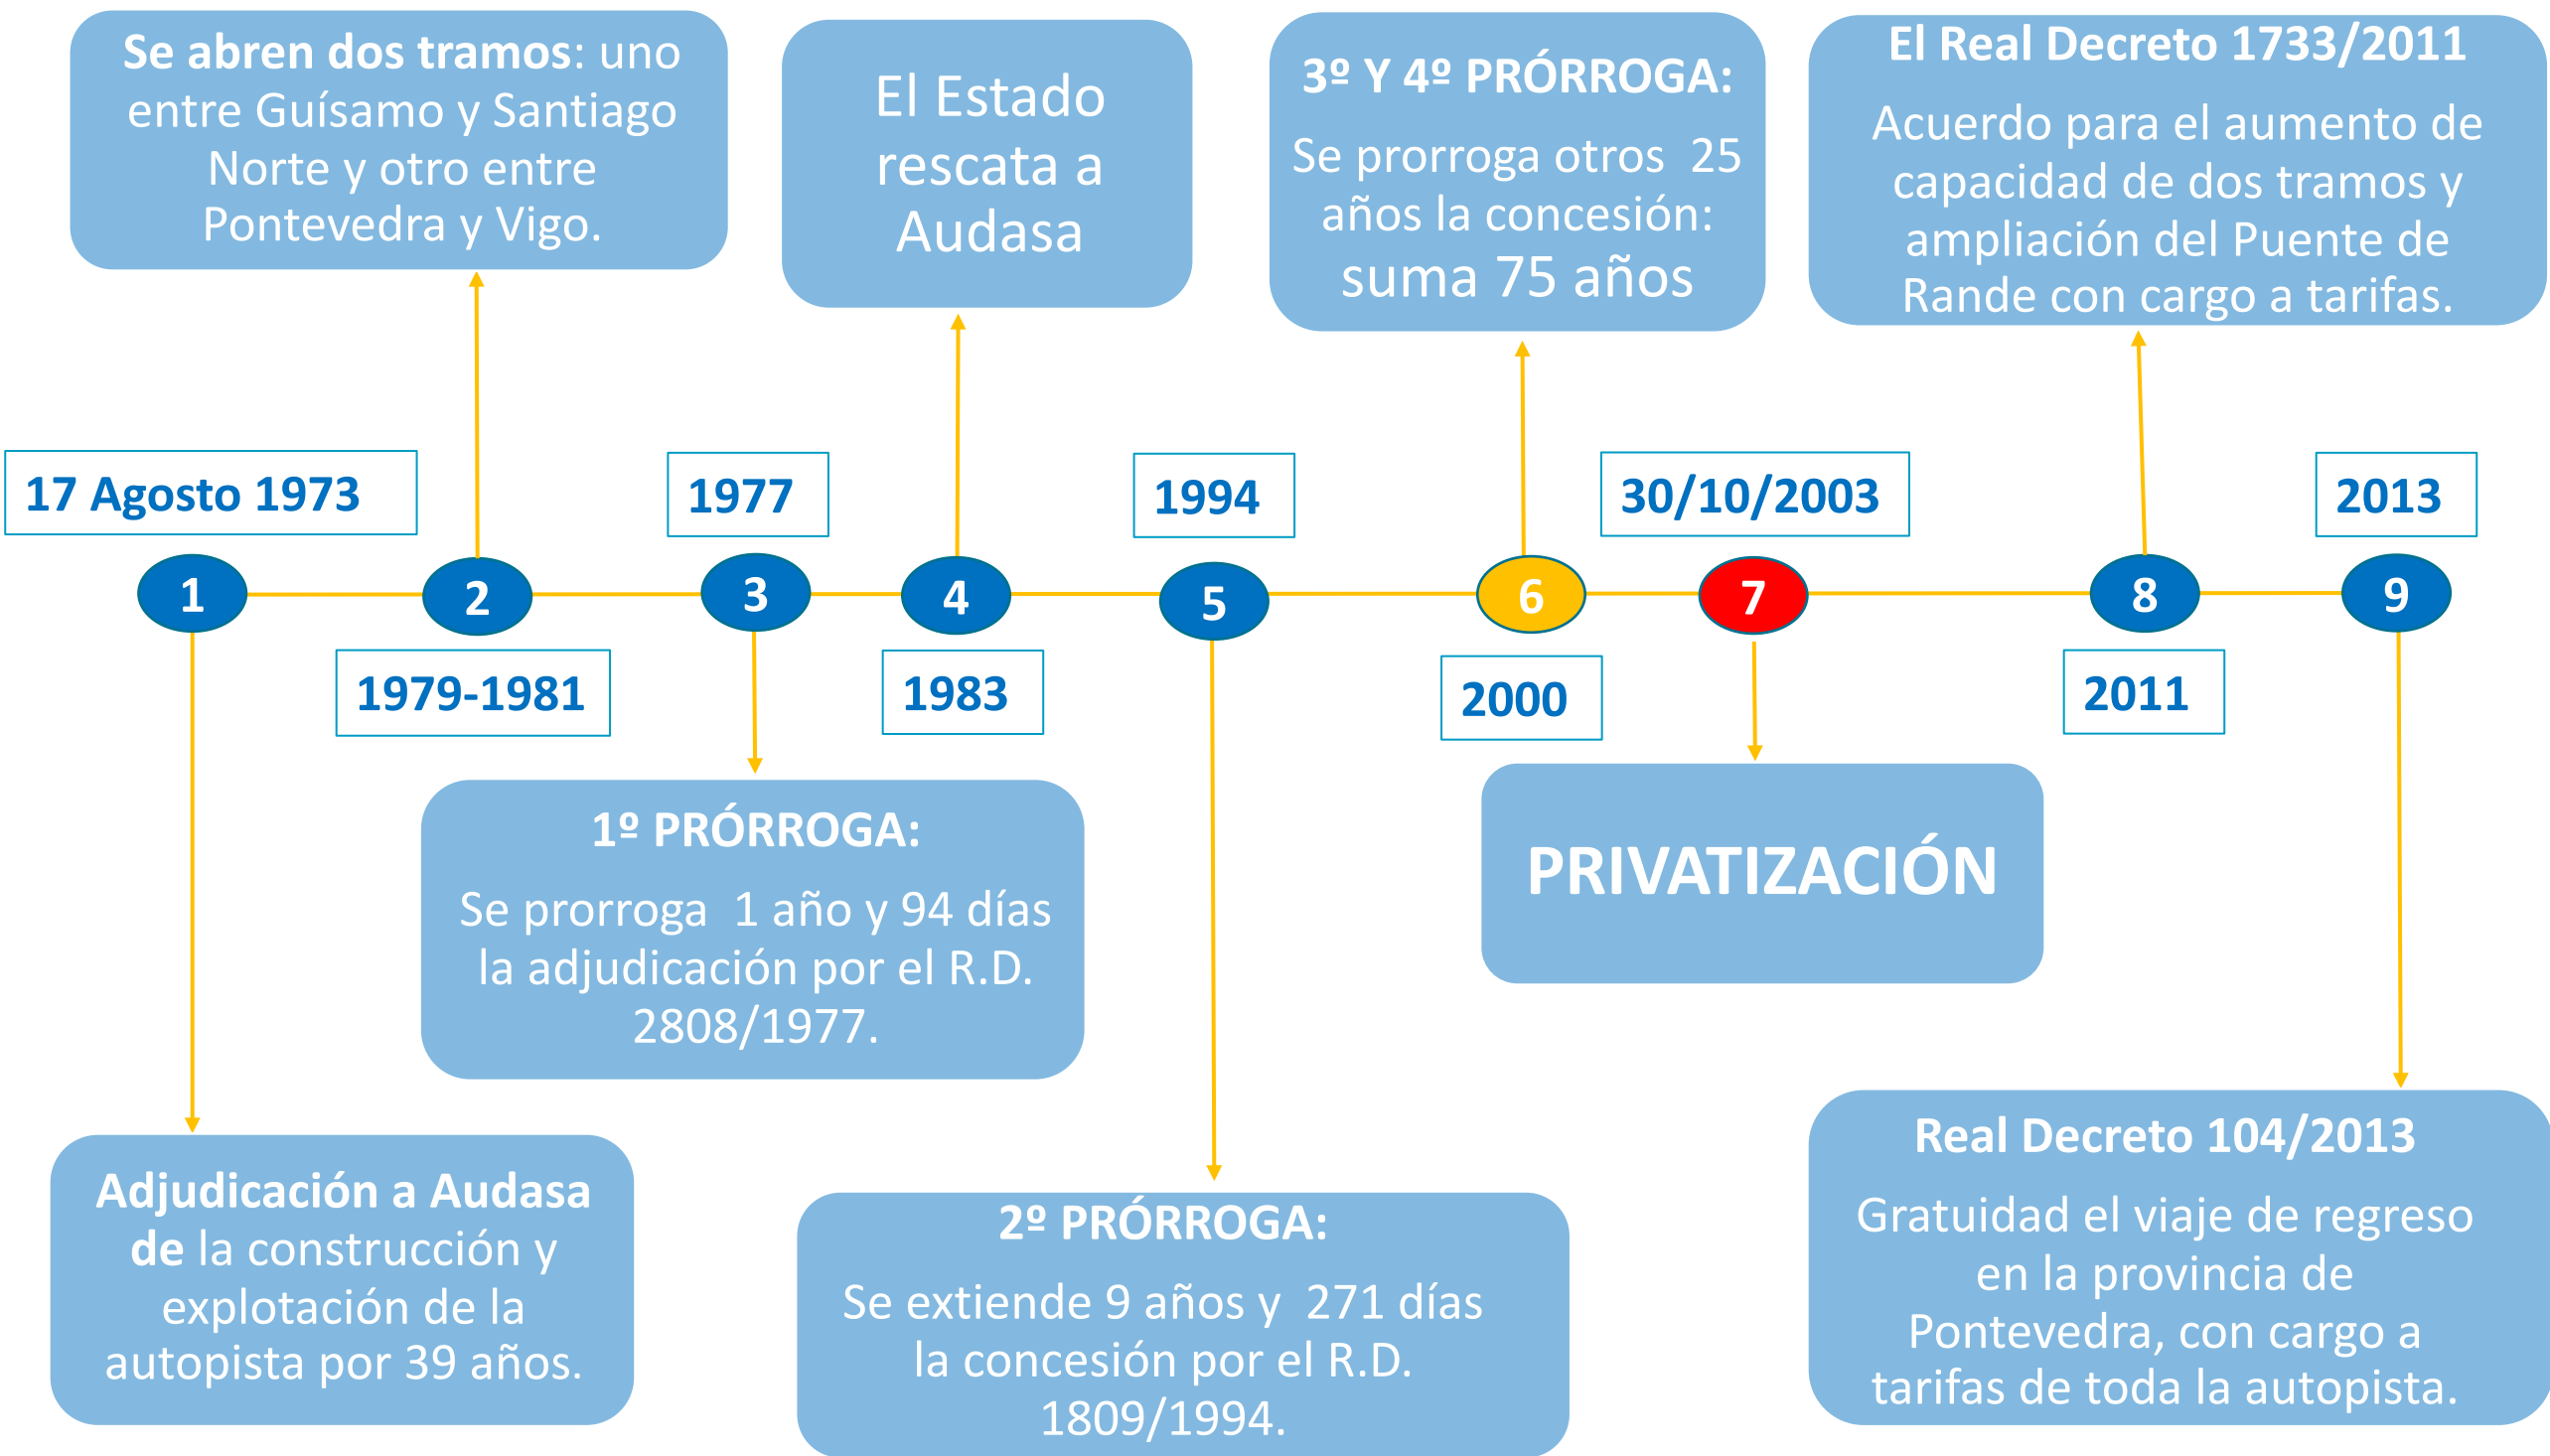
Se abren dos tramos: uno entre Guísamo y Santiago Norte y otro entre Pontevedra y Vigo.

El Estado rescata a Audasa

3º Y 4º PRÓRROGA:

Se prorroga otros 25 años la concesión: suma 75 años

El Real Decreto 1733/2011

Acuerdo para el aumento de capacidad de dos tramos y ampliación del Puente de Rande con cargo a tarifas.

17 Agosto 1973

1977

1994

30/10/2003

2013

1

2

3

4

5

6

7

8

9

1979-1981

1983

2000

2011

1º PRÓRROGA:

Se prorroga 1 año y 94 días la adjudicación por el R.D. 2808/1977.

PRIVATIZACIÓN

Real Decreto 104/2013

Gratuidad el viaje de regreso en la provincia de Pontevedra, con cargo a tarifas de toda la autopista.

Adjudicación a Audasa de la construcción y explotación de la autopista por 39 años.

2º PRÓRROGA:

Se extiende 9 años y 271 días la concesión por el R.D. 1809/1994.